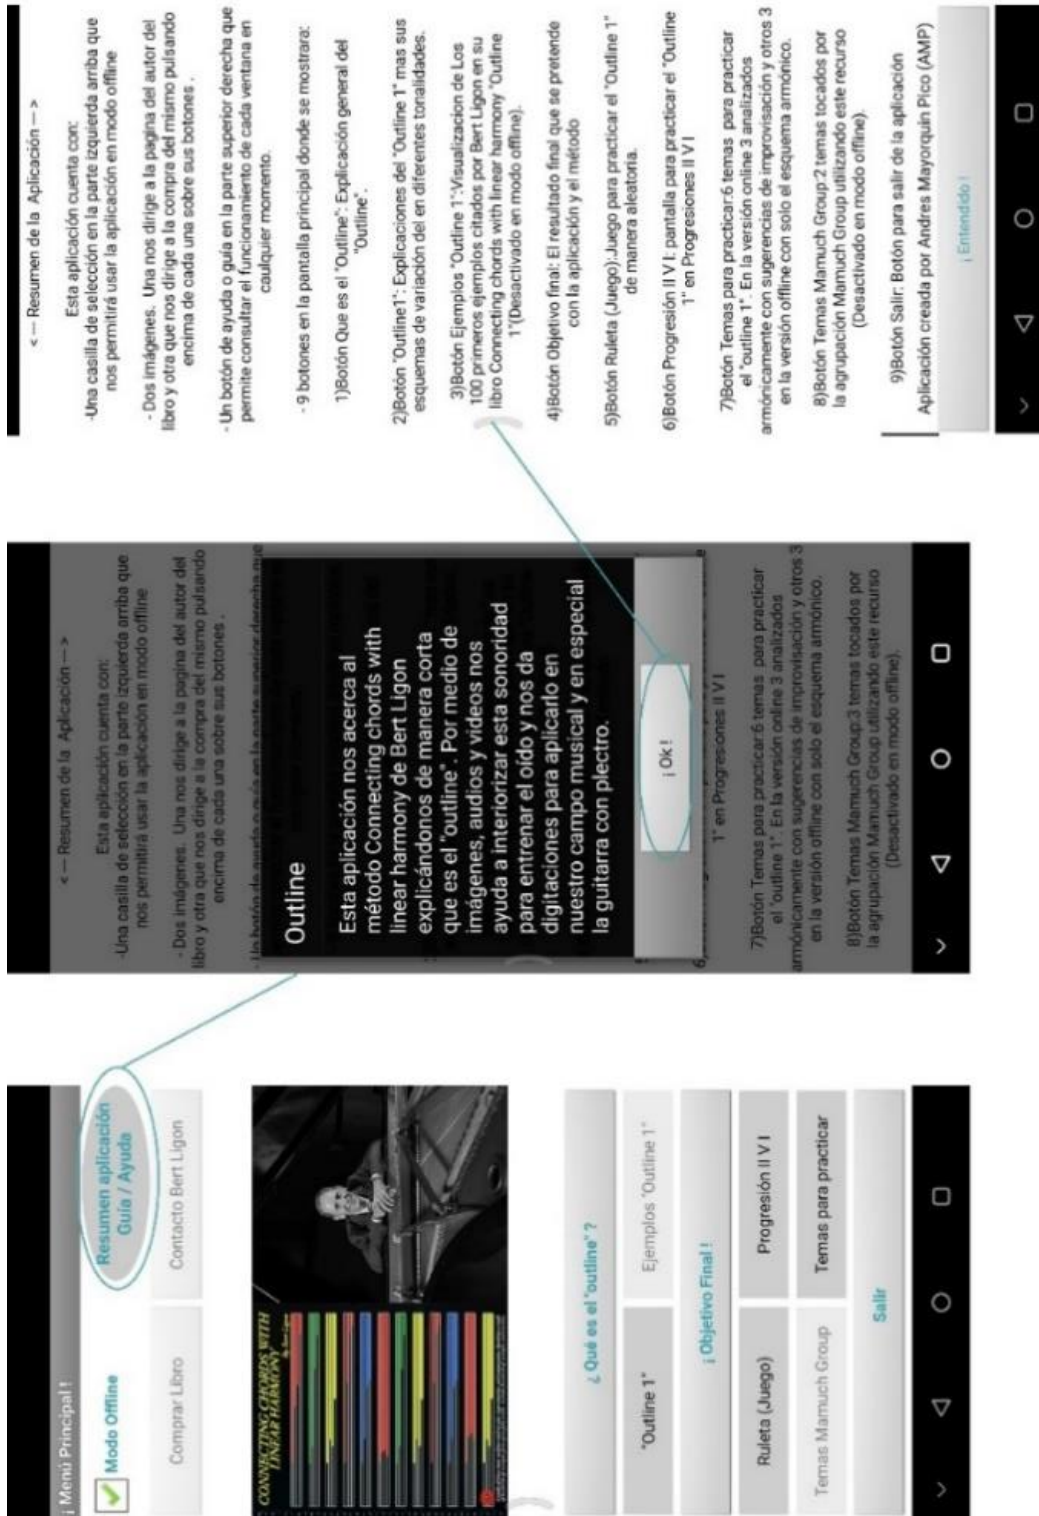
¡ Menú Principal !

Modo Offline

Resumen aplicación Guía / Ayuda

Comprar Libro

Contacto Bert Ligon

CONNECTING CHORDS WITH LINEAR HARMONY

¿ Qué es el "outline" ?

"Outline 1"

Ejemplos "Outline 1"

¡ Objetivo Final !

Ruleta (Juego)

Progresión II V I

Temas Mamuch Group

Temas para practicar

Salir

< — Resumen de la Aplicación — >

Esta aplicación cuenta con:
-Una casilla de selección en la parte izquierda arriba que nos permitirá usar la aplicación en modo offline

- Dos imágenes. Una nos dirige a la pagina del autor del libro y otra que nos dirige a la compra del mismo pulsando encima de cada una sobre sus botones .

Outline

Esta aplicación nos acerca al método Connecting chords with linear harmony de Bert Ligon explicándonos de manera corta que es el "outline". Por medio de imágenes, audios y videos nos ayuda a interiorar esta sonoridad para entrenar el oído y nos da digitaciones para aplicarlo en nuestro campo musical y en especial la guitarra con plectro.

¡ Ok !

1" en Progresiones II V I

7)Botón Temas para practicar:6 temas para practicar el "outline 1". En la versión online 3 analizados armónicamente con sugerencias de improvisación y otros 3 en la versión offline con solo el esquema armónico.

8)Botón Temas Mamuch Group:3 temas tocados por la agrupación Mamuch Group utilizando este recurso (Desactivado en modo offline).

< — Resumen de la Aplicación — >

Esta aplicación cuenta con:
-Una casilla de selección en la parte izquierda arriba que nos permitirá usar la aplicación en modo offline

- Dos imágenes. Una nos dirige a la pagina del autor del libro y otra que nos dirige a la compra del mismo pulsando encima de cada una sobre sus botones .

- Un botón de ayuda o guía en la parte superior derecha que permite consultar el funcionamiento de cada ventana en cualquier momento.

- 9 botones en la pantalla principal donde se mostrara:

1)Botón Que es el "Outline": Explicación general del "Outline".

2)Botón "Outline1": Explicaciones del "Outline 1" mas sus esquemas de variación del en diferentes tonalidades.

3)Botón Ejemplos "Outline 1":Visualizacion de Los 100 primeros ejemplos citados por Bert Ligon en su libro Connecting chords with linear harmony "Outline 1"(Desactivado en modo offline).

4)Botón Objetivo final: El resultado final que se pretende con la aplicación y el método

5)Botón Ruleta (Juego):Juego para practicar el "Outline 1" de manera aleatoria.

6)Botón Progresión II V I: pantalla para practicar el "Outline 1" en Progresiones II V I

7)Botón Temas para practicar:6 temas para practicar el "outline 1". En la versión online 3 analizados armónicamente con sugerencias de improvisación y otros 3 en la versión offline con solo el esquema armónico.

8)Botón Temas Mamuch Group:2 temas tocados por la agrupación Mamuch Group utilizando este recurso (Desactivado en modo offline).

9)Botón Salir: Botón para salir de la aplicación

Aplicación creada por Andres Mayorquin Pico (AMP)

¡ Entendido !